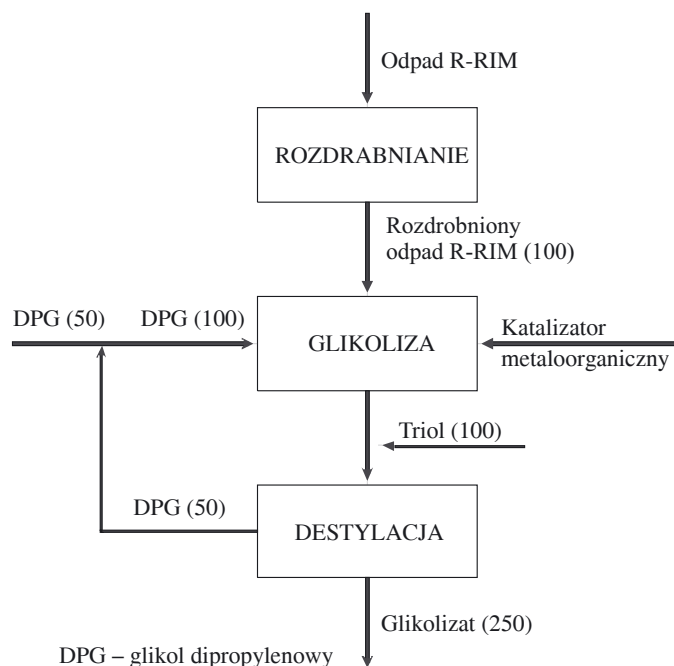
Odpad R-RIM

ROZDRABNIANIE

Rozdrobniony odpad R-RIM (100)

DPG (50)

DPG (100)

GLIKOLIZA

Katalizator metaloorganiczny

Triol (100)

DPG (50)

DESTYLACJA

Glikolizat (250)

DPG – glikol dipropylenowy